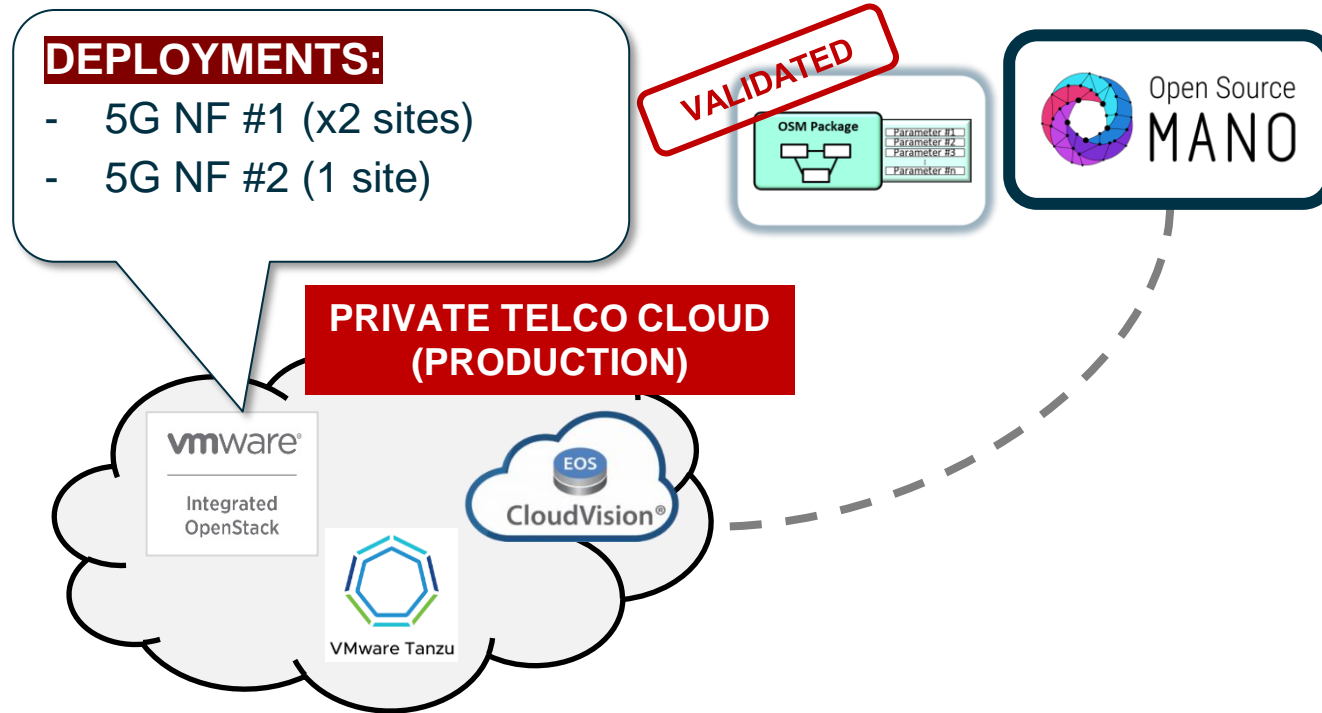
DEPLOYMENTS:
- 5G NF #1 (x2 sites)
- 5G NF #2 (1 site)

VALIDATED

OSM Package

Parameter #1
Parameter #2
Parameter #3
⋮
Parameter #n

Open Source
MANO

PRIVATE TELCO CLOUD
(PRODUCTION)

vmware®
Integrated
OpenStack

EOS
CloudVision®

VMware Tanzu